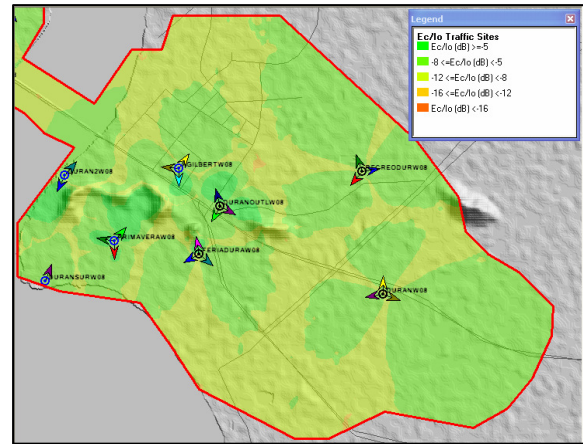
Legend
Ec/Io Traffic Sites
Ec/Io (dB) >=-5
-8 <=Ec/Io (dB) <-5
-12 <=Ec/Io (dB) <-8
-16 <=Ec/Io (dB) <-12
Ec/Io (dB) <-16

DURAN2W08
GILBERTW08
DURANOUTLW08
RECREODURW08
PRIMAVERAW08
FERIADURAW08
DURANSURW08
DURANW08